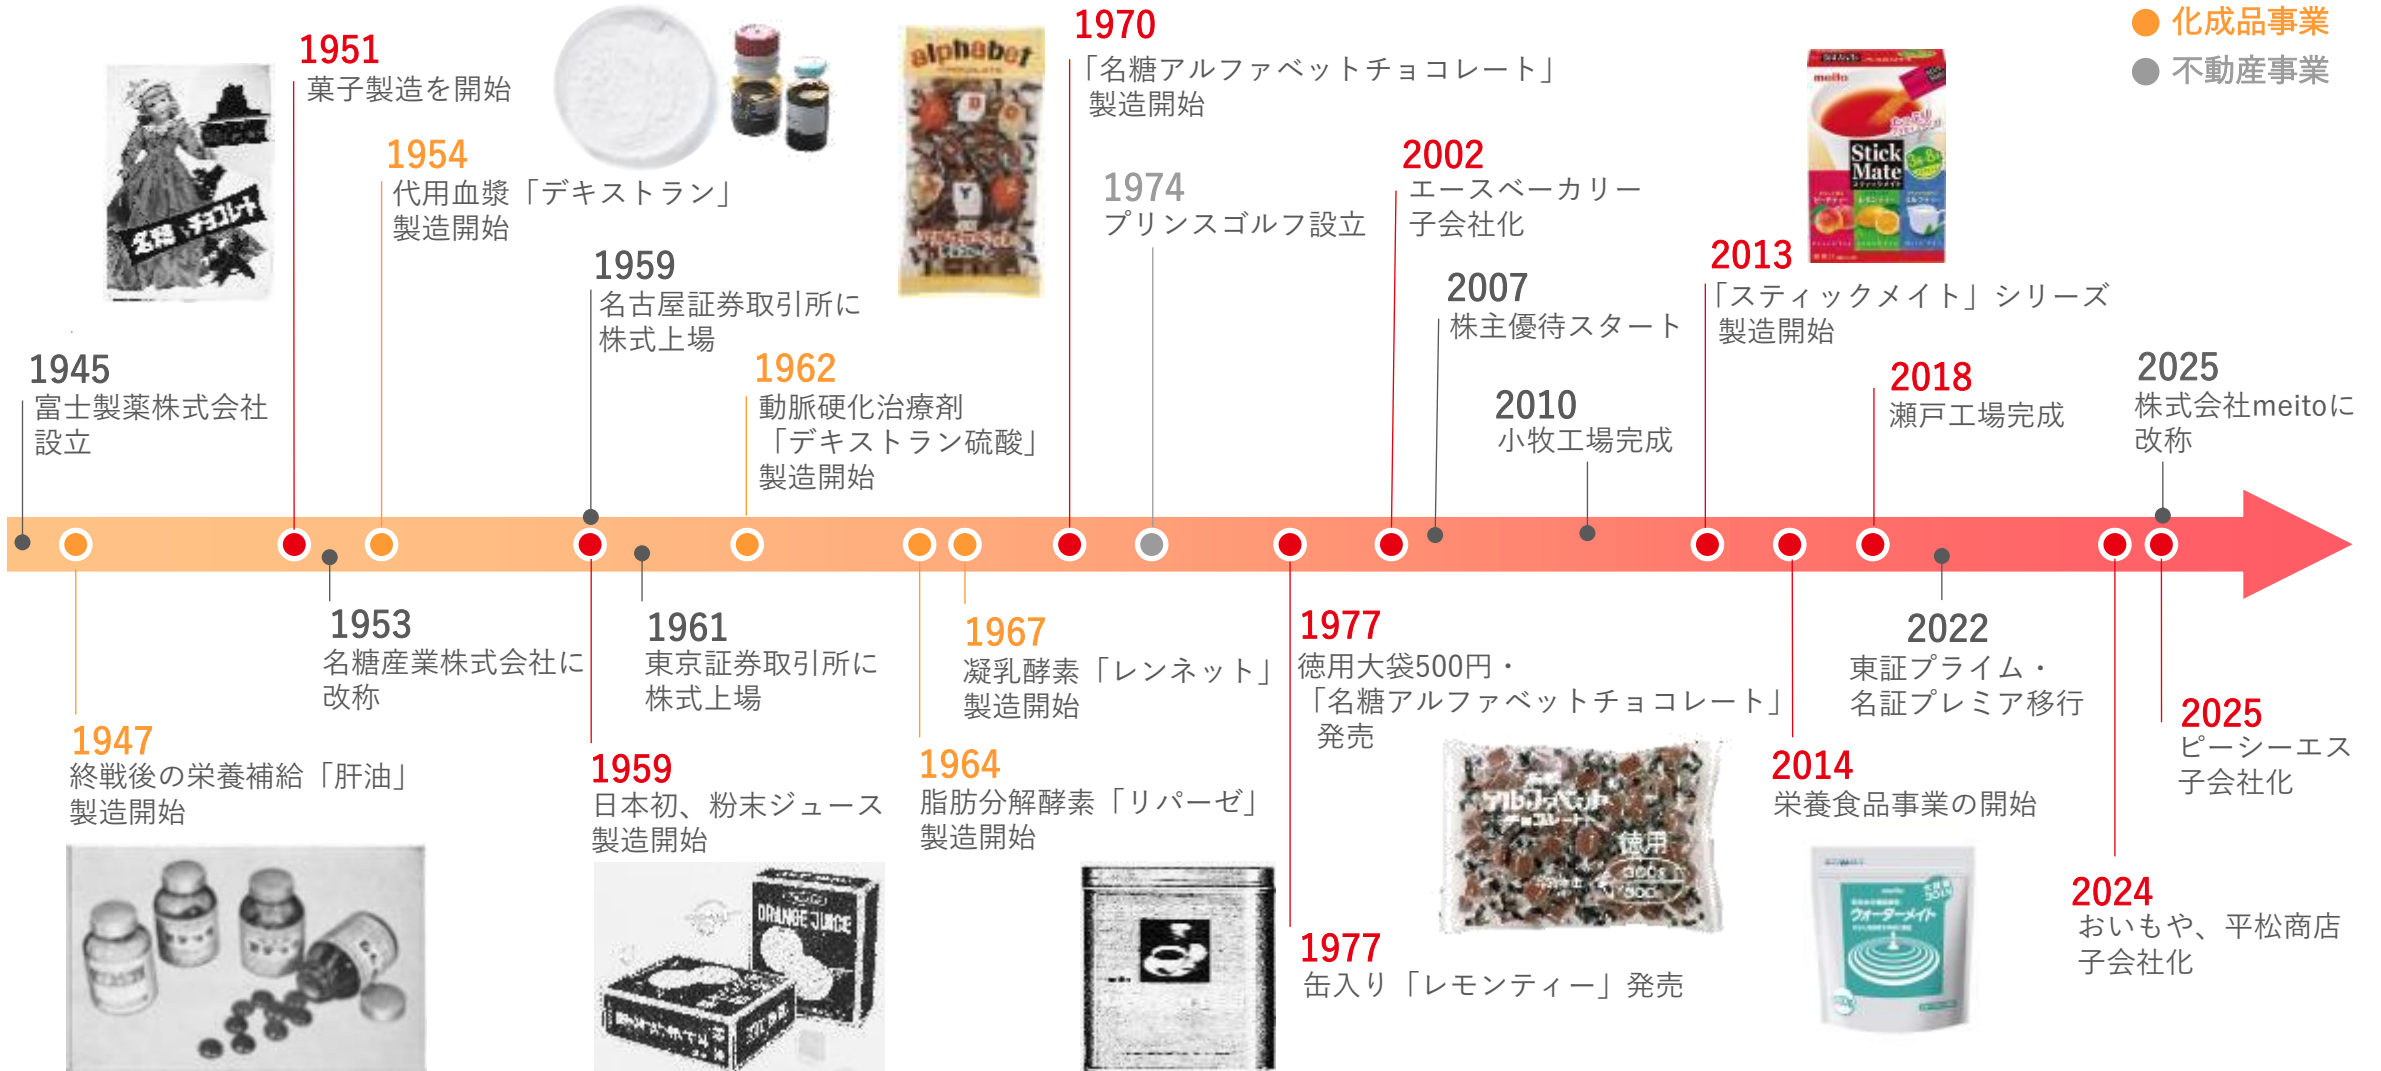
化成品事業
不動産事業

1945
富士製薬株式会社設立

1951
菓子製造を開始

1954
代用血漿「デキストラン」製造開始

1959
名古屋証券取引所に株式上場

1962
動脈硬化治療剤「デキストラン硫酸」製造開始

1970
「名糖アルファベットチョコレート」製造開始

1974
プリンスゴルフ設立

2002
エースベーカリー子会社化

2007
株主優待スタート

2010
小牧工場完成

2013
「スティックメイト」シリーズ製造開始

2018
瀬戸工場完成

2025
株式会社meitoに改称

1947
終戦後の栄養補給「肝油」製造開始

1953
名糖産業株式会社に改称

1959
日本初、粉末ジュース製造開始

1961
東京証券取引所に株式上場

1964
脂肪分解酵素「リパーゼ」製造開始

1967
凝乳酵素「レンネット」製造開始

1977
徳用大袋500円・「名糖アルファベットチョコレート」発売

1977
缶入り「レモンティー」発売

2014
栄養食品事業の開始

2022
東証プライム・名証プレミア移行

2024
おいもや、平松商店子会社化

2025
ピーシーエス子会社化

名糖チョコレート
alphabet
ORANGE JUICE
Stick Mate
アルファベットチョコレート
徳用
ウォーターメイト